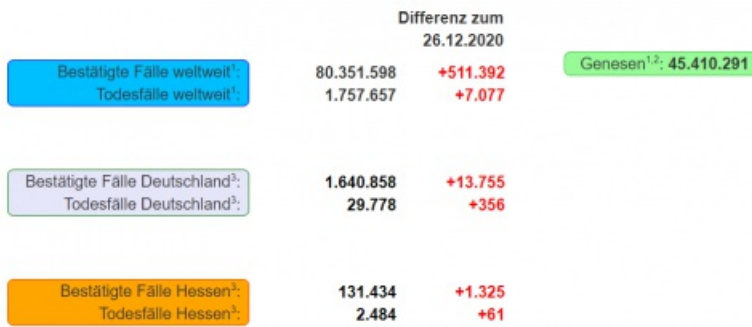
Differenz zum 26.12.2020

Bestätigte Fälle weltweit$^{1}$: 80.351.598 +511.392
Todesfälle weltweit$^{1}$: 1.757.657 +7.077

Genesen$^{1,2}$: 45.410.291

Bestätigte Fälle Deutschland$^{3}$: 1.640.858 +13.755
Todesfälle Deutschland$^{3}$: 29.778 +356

Bestätigte Fälle Hessen$^{3}$: 131.434 +1.325
Todesfälle Hessen$^{3}$: 2.484 +61